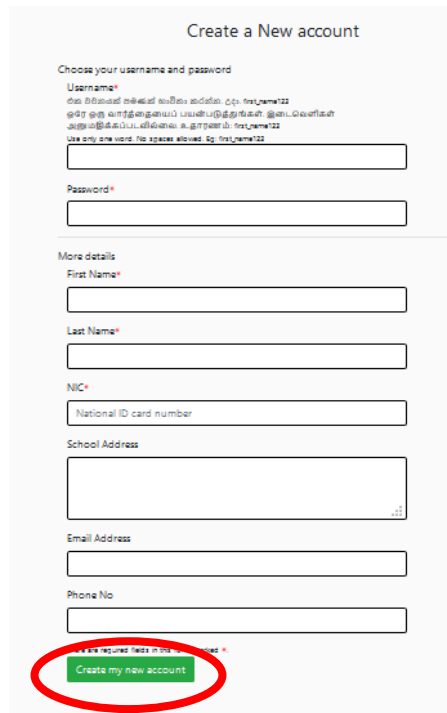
Create a New account

Choose your username and password

Username*

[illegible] first_name123

ஒரே ஒரு வார்த்தையைப் பயன்படுத்துங்கள். இடைவெளிகள் அனுமதிக்கப்படவில்லை உதாரணம்: first_name123

Use only one word. No spaces allowed. Eg: first_name123

Password*

More details

First Name*

Last Name*

NIC*

National ID card number

School Address

Email Address

Phone No

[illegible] are required fields in this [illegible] *.

Create my new account